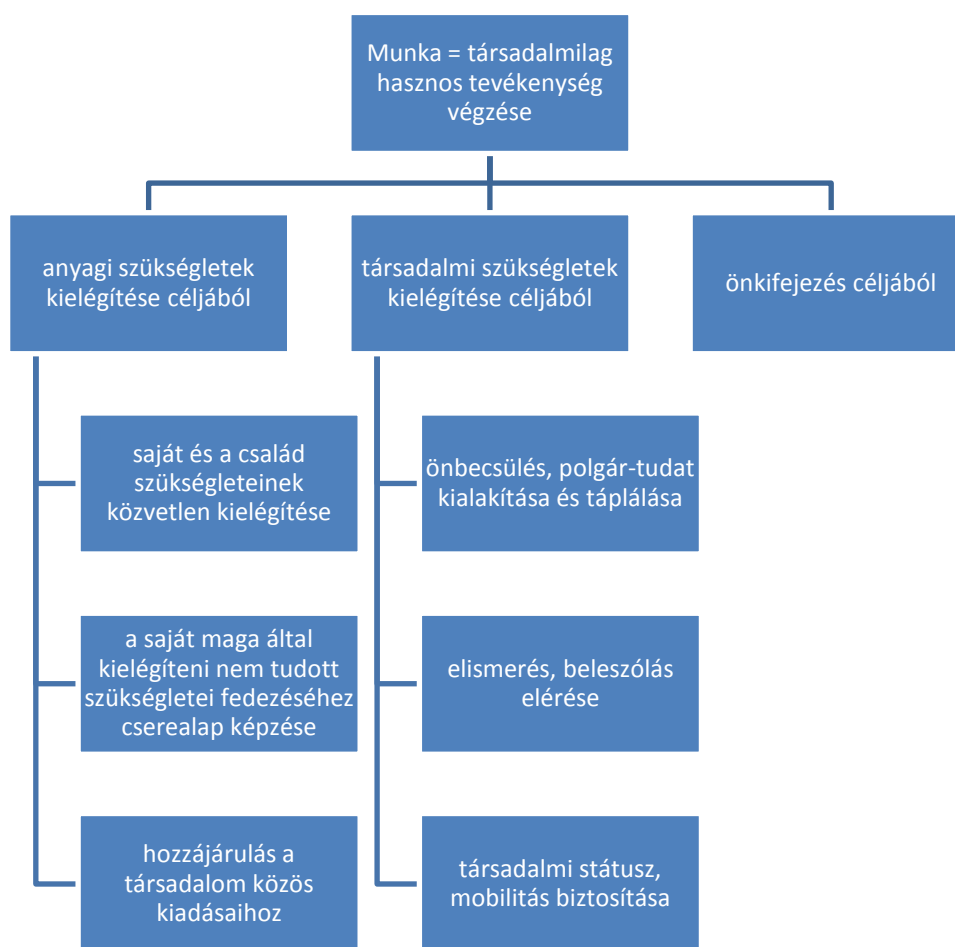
Munka = társadalmilag hasznos tevékenység végzése

anyagi szükségletek kielégítése céljából

saját és a család szükségleteinek közvetlen kielégítése

a saját maga által kielégíteni nem tudott szükségletei fedezéséhez cserealap képzése

hozzájárulás a társadalom közös kiadásaihoz

társadalmi szükségletek kielégítése céljából

önbecsülés, polgár-tudat kialakítása és táplálása

elismerés, beleszólás elérése

társadalmi státusz, mobilitás biztosítása

önkifejezés céljából